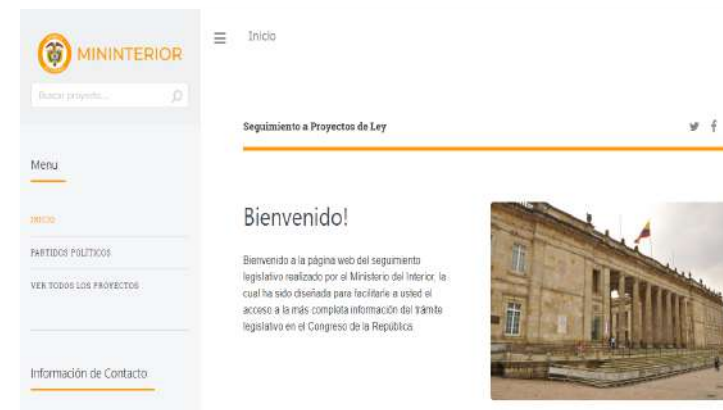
MININTERIOR

Buscar proyecto...

Menu

INICIO

PARTIDOS POLÍTICOS

VER TODOS LOS PROYECTOS

Información de Contacto

Inicio

Seguimiento a Proyectos de Ley

Bienvenido!

Bienvenido a la página web del seguimiento legislativo realizado por el Ministerio del Interior, la cual ha sido diseñada para facilitarle a usted el acceso a la más completa información del trámite legislativo en el Congreso de la República.